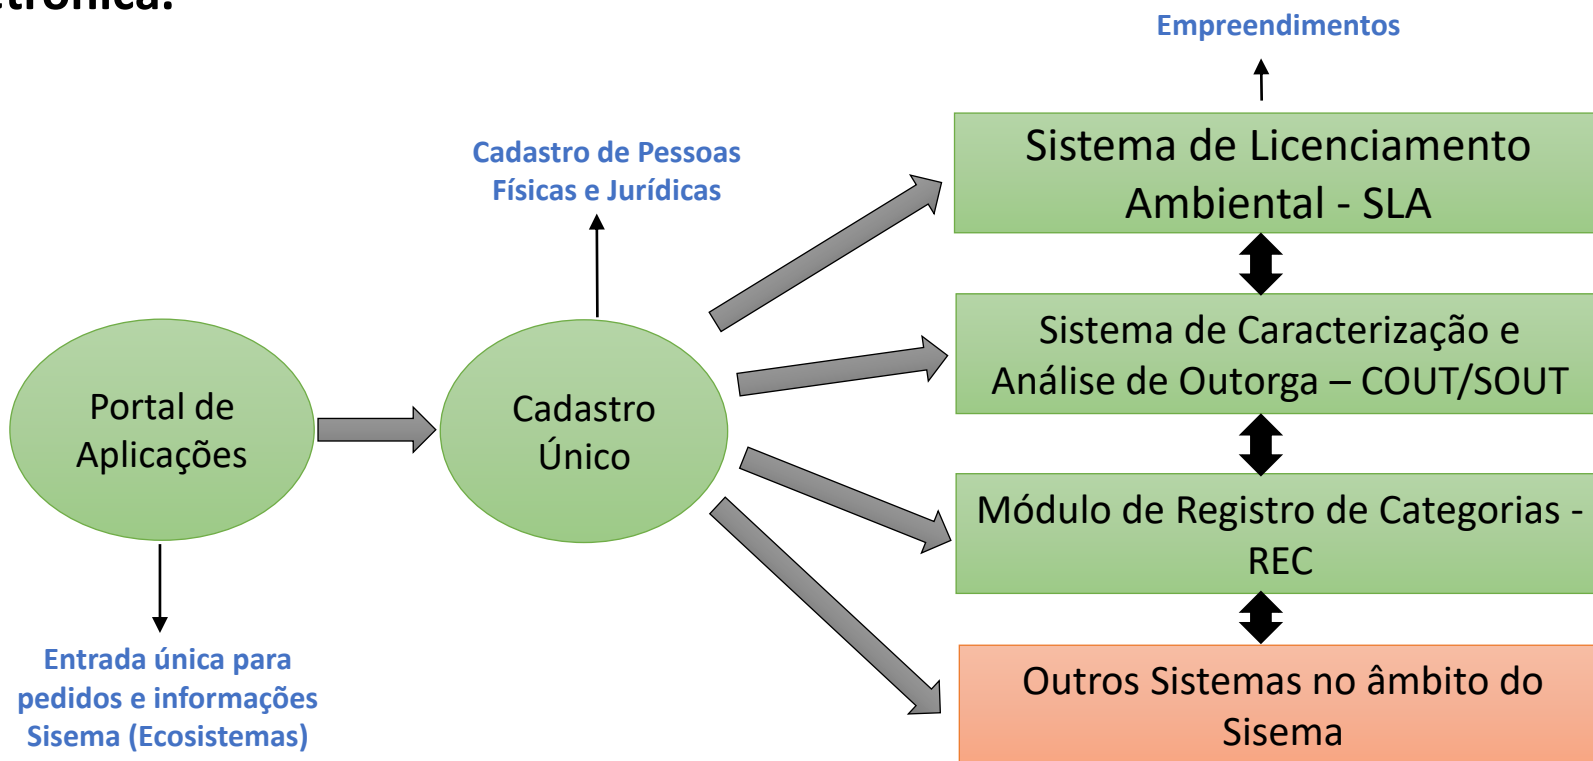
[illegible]trônica.

Empreendimentos

Cadastro de Pessoas Físicas e Jurídicas

Sistema de Licenciamento Ambiental - SLA

Sistema de Caracterização e Análise de Outorga – COUT/SOUT

Portal de Aplicações

Cadastro Único

Módulo de Registro de Categorias - REC

Outros Sistemas no âmbito do Sisema

Entrada única para pedidos e informações Sisema (Ecosistemas)